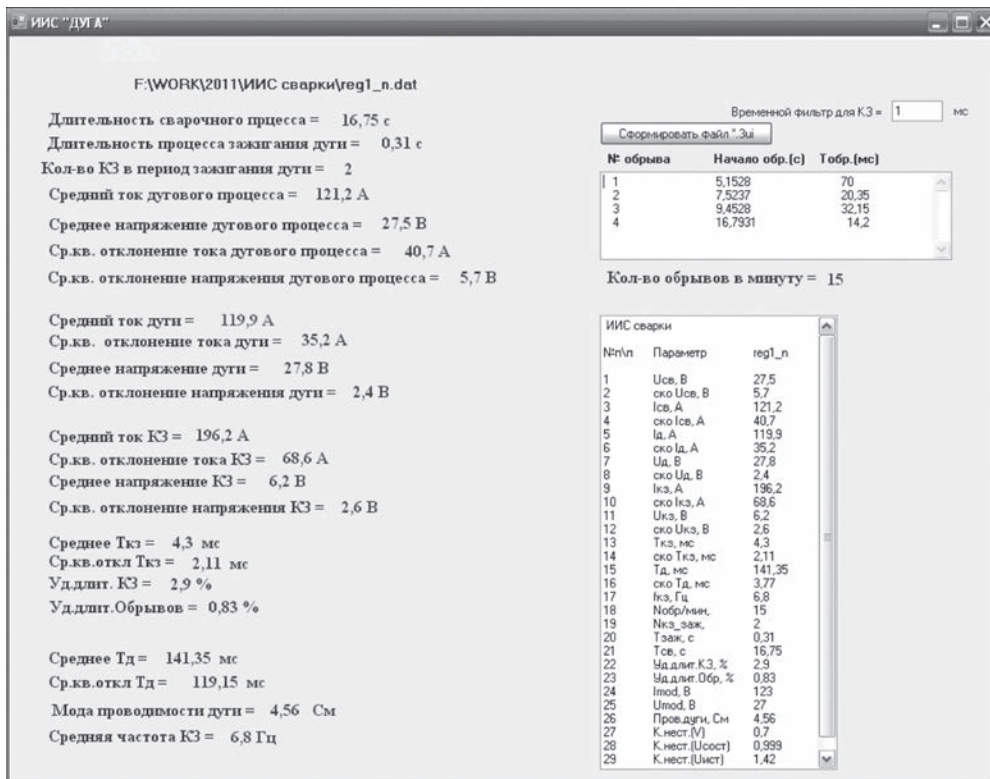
ИИС "ДУГА"

F:\WORK\2011\ИИС сварки\reg1_n.dat

Длительность сварочного прцесса = 16,75 с
Длительность процесса зажигания дуги = 0,31 с
Кол-во КЗ в период зажигания дуги = 2
Средний ток дугового процесса = 121,2 А
Среднее напряжение дугового процесса = 27,5 В
Ср.кв. отклонение тока дугового процесса = 40,7 А
Ср.кв. отклонение напряжения дугового процесса = 5,7 В

Средний ток дуги = 119,9 А
Ср.кв. отклонение тока дуги = 35,2 А
Среднее напряжение дуги = 27,8 В
Ср.кв. отклонение напряжения дуги = 2,4 В

Средний ток КЗ = 196,2 А
Ср.кв. отклонение тока КЗ = 68,6 А
Среднее напряжение КЗ = 6,2 В
Ср.кв. отклонение напряжения КЗ = 2,6 В

Среднее Ткз = 4,3 мс
Ср.кв.откл Ткз = 2,11 мс
Уд.длит. КЗ = 2,9 %
Уд.длит.Обрывов = 0,83 %

Среднее Тд = 141,35 мс
Ср.кв.откл Тд = 119,15 мс
Мода проводимости дуги = 4,56 См
Средняя частота КЗ = 6,8 Гц

Временной фильтр для КЗ = 1 мс
Сформировать файл *.3ui

| № обрыва | Начало обр.[с] | Тобр.[мс] |
|---|---|---|
| 1 | 5,1528 | 70 |
| 2 | 7,5237 | 20,35 |
| 3 | 9,4528 | 32,15 |
| 4 | 16,7931 | 14,2 |

Кол-во обрывов в минуту = 15

ИИС сварки

| №п\п | Параметр | reg1_n |
|---|---|---|
| 1 | Uсв, В | 27,5 |
| 2 | ско Uсв, В | 5,7 |
| 3 | Iсв, А | 121,2 |
| 4 | ско Iсв, А | 40,7 |
| 5 | Iд, А | 119,9 |
| 6 | ско Iд, А | 35,2 |
| 7 | Uд, В | 27,8 |
| 8 | ско Uд, В | 2,4 |
| 9 | Iкз, А | 196,2 |
| 10 | ско Iкз, А | 68,6 |
| 11 | Uкз, В | 6,2 |
| 12 | ско Uкз, В | 2,6 |
| 13 | Ткз, мс | 4,3 |
| 14 | ско Ткз, мс | 2,11 |
| 15 | Тд, мс | 141,35 |
| 16 | ско Тд, мс | 3,77 |
| 17 | fкз, Гц | 6,8 |
| 18 | Nобр/мин, | 15 |
| 19 | Nкз_заж, | 2 |
| 20 | Тзаж, с | 0,31 |
| 21 | Тсв, с | 16,75 |
| 22 | Уд.длит.КЗ, % | 2,9 |
| 23 | Уд.длит.Обр, % | 0,83 |
| 24 | Imod, В | 123 |
| 25 | Umod, В | 27 |
| 26 | Пров.дуги, См | 4,56 |
| 27 | К.нест.(V) | 0,7 |
| 28 | К.нест.(Uсост) | 0,999 |
| 29 | К.нест.(Uист) | 1,42 |